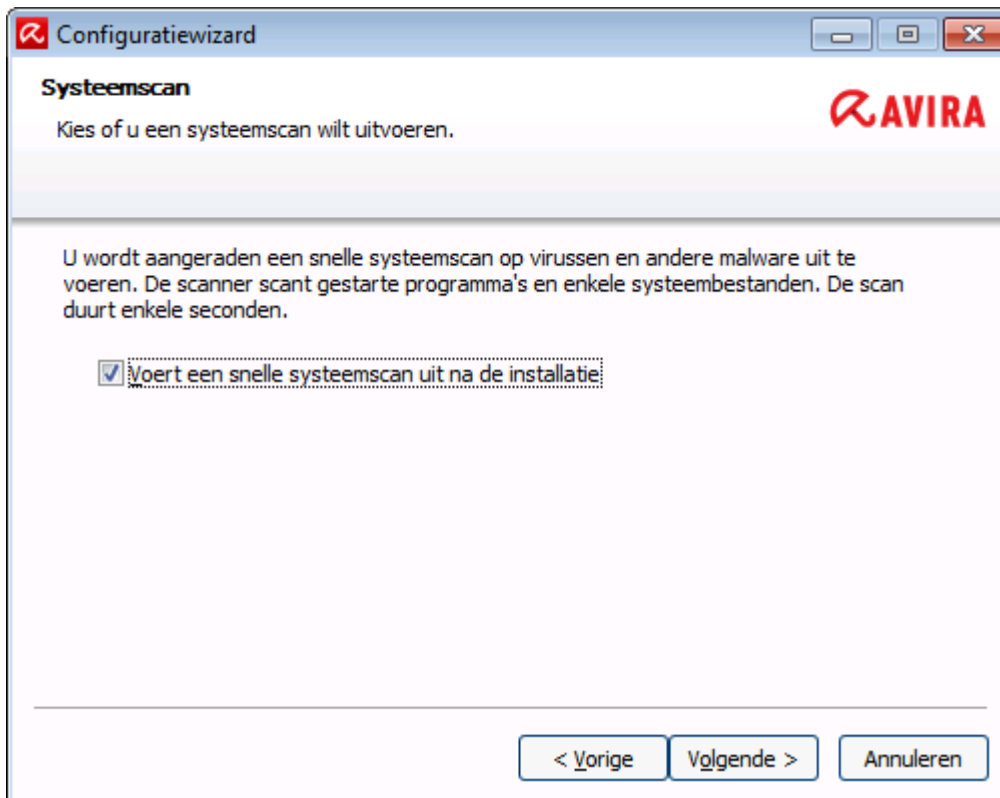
Configuratiewizard

Systeemscan

Kies of u een systeemscan wilt uitvoeren.

AVIRA

U wordt aangeraden een snelle systeemscan op virussen en andere malware uit te voeren. De scanner scant gestarte programma's en enkele systeembestanden. De scan duurt enkele seconden.

Voert een snelle systeemscan uit na de installatie

< Vorige

Volgende >

Annuleren